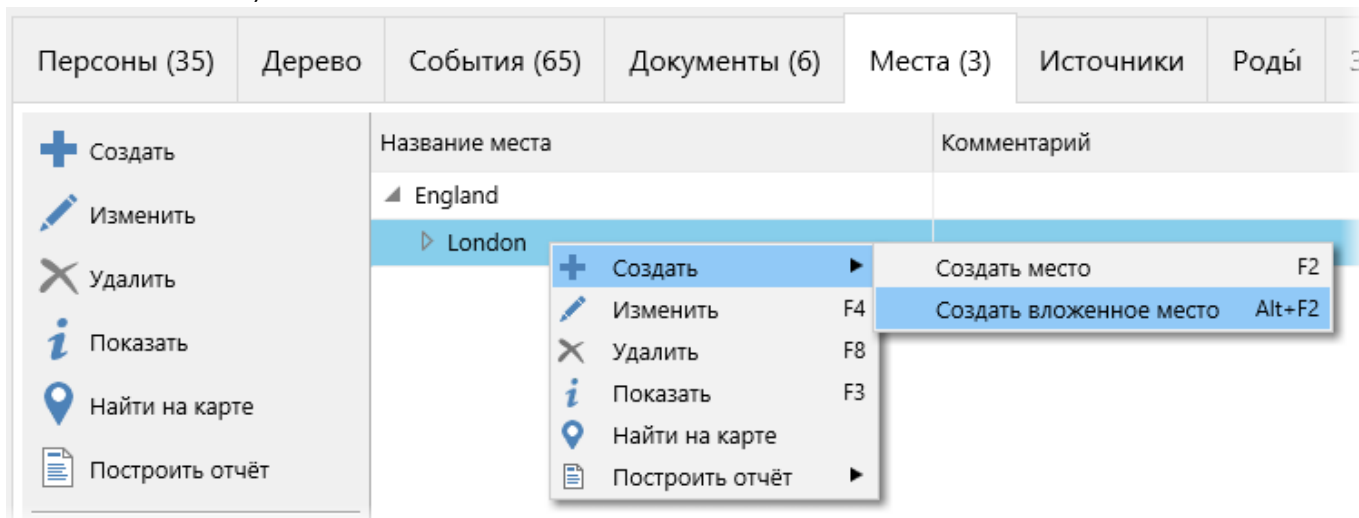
Персоны (35) | Дерево | События (65) | Документы (6) | Места (3) | Источники | Роды́

Создать
Изменить
Удалить
Показать
Найти на карте
Построить отчёт

| Название места | Комментарий |
|---|---|
| England | |
| London | |

Создать
Изменить F4
Удалить F8
Показать F3
Найти на карте
Построить отчёт

Создать место F2
Создать вложенное место Alt+F2